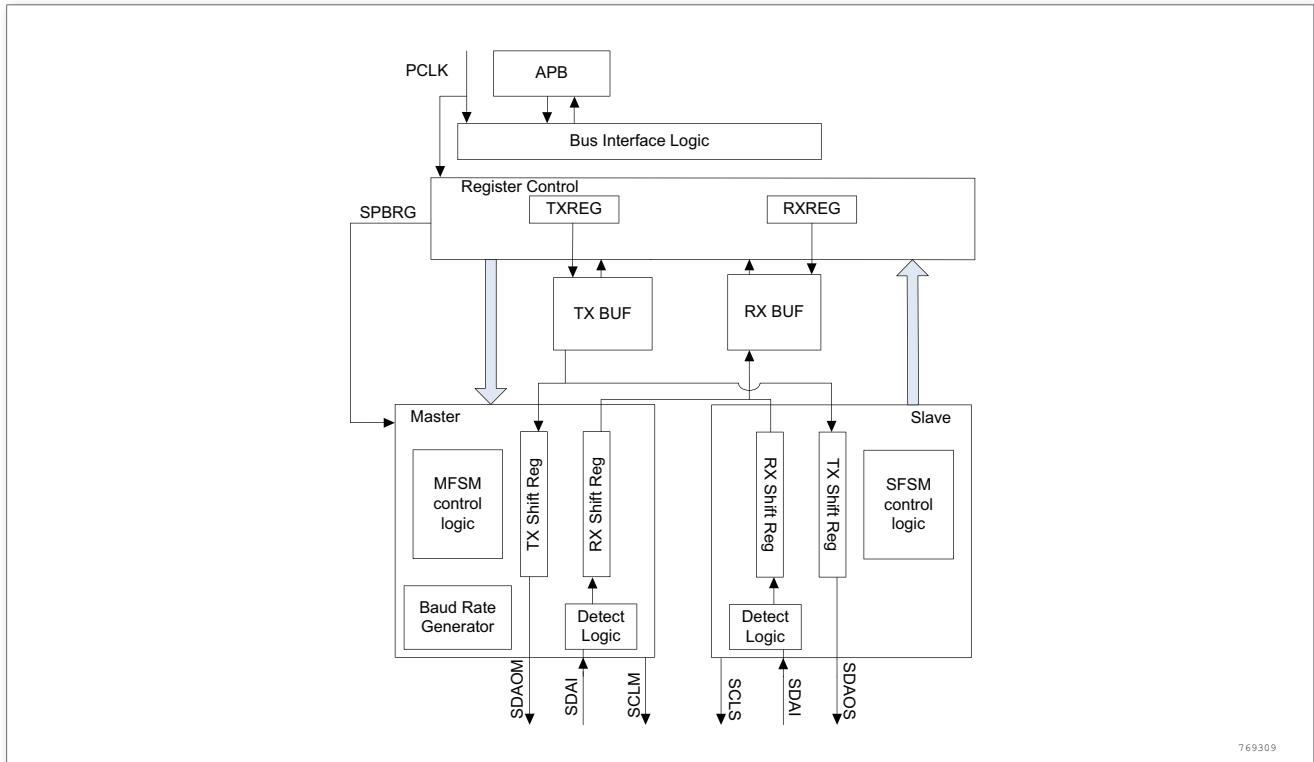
PCLK
APB
Bus Interface Logic
Register Control
SPBRG
TXREG
RXREG
TX BUF
RX BUF
Master
Slave
MFSM control logic
TX Shift Reg
RX Shift Reg
RX Shift Reg
TX Shift Reg
SFSM control logic
Baud Rate Generator
Detect Logic
Detect Logic
SDAOM
SDAI
SCLM
SCLS
SDAI
SDAOS
769309